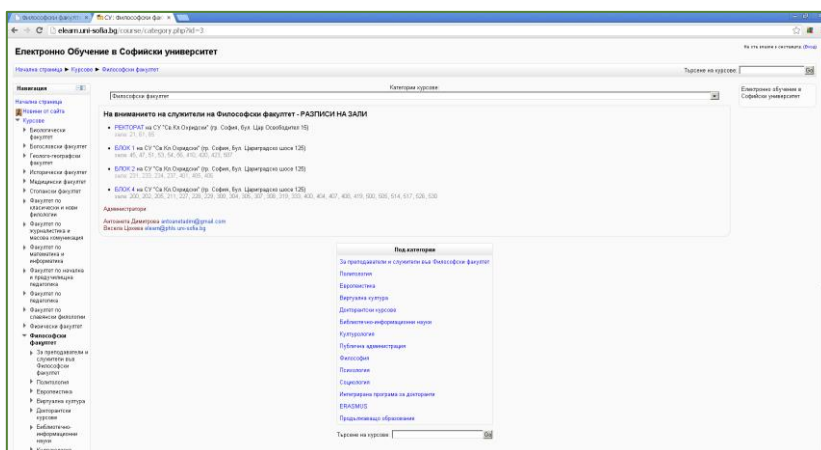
Философски факулт × CV: Философски фак ×

elearn.uni-sofia.bg/course/category.php?id=3

Електронно Обучение в Софийски университет

Не сте влезли в системата (Вход)

Начална страница ► Курсове ► Философски факултет

Търсене на курсове: Go

Навигация

Начална страница
Новини от сайта
Курсове
Биологически факултет
Богословски факултет
Геолого-географски факултет
Исторически факултет
Медицински факултет
Стопански факултет
Факултет по класически и нови филологии
Факултет по журналистика и масова комуникация
Факултет по математика и информатика
Факултет по начална и предучилищна педагогика
Факултет по педагогика
Факултет по славянски филологии
Физически факултет
Философски факултет
За преподаватели и служители във Философски факултет
Политология
Европеистика
Виртуална култура
Докторантски курсове
Библиотечно-информационни науки
Културология

Категории курсове:

Философски факултет

Електронно обучение в Софийски университет

На вниманието на служителите на Философски факултет - РАЗПИСИ НА ЗАЛИ

РЕКТОРАТ на СУ "Св.Кл.Охридски" (гр. София, бул. Цар Освободител 15)
зали: 21, 61, 65

БЛОК 1 на СУ "Св.Кл.Охридски" (гр. София, бул. Цариградско шосе 125)
зали: 45, 47, 51, 53, 54, 55, 410, 430, 423, 507

БЛОК 2 на СУ "Св.Кл.Охридски" (гр. София, бул. Цариградско шосе 125)
зали: 231, 233, 234, 237, 401, 455, 456

БЛОК 4 на СУ "Св.Кл.Охридски" (гр. София, бул. Цариградско шосе 125)
зали: 200, 202, 205, 211, 227, 228, 229, 300, 304, 305, 307, 308, 319, 330, 400, 404, 407, 408, 419, 500, 508, 514, 517, 528, 530

Администратори

Антоанета Димитрова antoanetadim@gmail.com
Веселка Цонева elearn@phls.uni-sofia.bg

Подкатегории

За преподаватели и служители във Философски факултет
Политология
Европеистика
Виртуална култура
Докторантски курсове
Библиотечно-информационни науки
Културология
Публична администрация
Философия
Психология
Социология
Интегрирана програма за докторанти
ERASMUS
Продължаващо образование

Търсене на курсове: Go